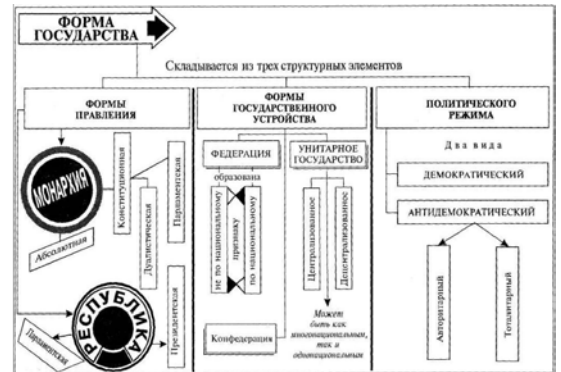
ФОРМА ГОСУДАРСТВА

Складывается из трех структурных элементов

ФОРМЫ ПРАВЛЕНИЯ

ФОРМЫ ГОСУДАРСТВЕННОГО УСТРОЙСТВА

ПОЛИТИЧЕСКОГО РЕЖИМА

МОНАРХИЯ

Абсолютная

Конституционная

Дуалистическая

Парламентская

РЕСПУБЛИКА

Парламентская

Президентская

ФЕДЕРАЦИЯ

образована

не по национальному

признаку

по национальному

УНИТАРНОЕ ГОСУДАРСТВО

Централизованное

Децентрализованное

Может быть как многонациональным, так и однонациональным

Конфедерация

Два вида

ДЕМОКРАТИЧЕСКИЙ

АНТИДЕМОКРАТИЧЕСКИЙ

Авторитарный

Тоталитарный